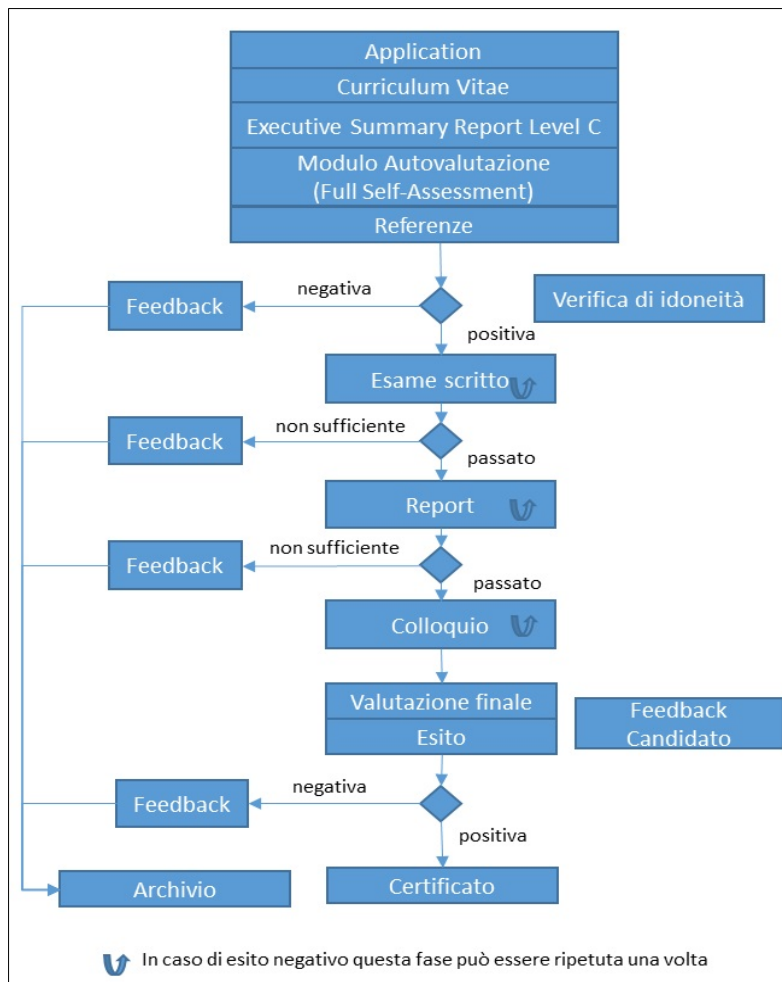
Application
Curriculum Vitae
Executive Summary Report Level C
Modulo Autovalutazione
(Full Self-Assessment)
Referenze

Feedback
negativa
Verifica di idoneità
positiva

Esame scritto

Feedback
non sufficiente
passato

Report

Feedback
non sufficiente
passato

Colloquio

Valutazione finale
Esito

Feedback
Candidato

Feedback
negativa
positiva

Archivio
Certificato

In caso di esito negativo questa fase può essere ripetuta una volta